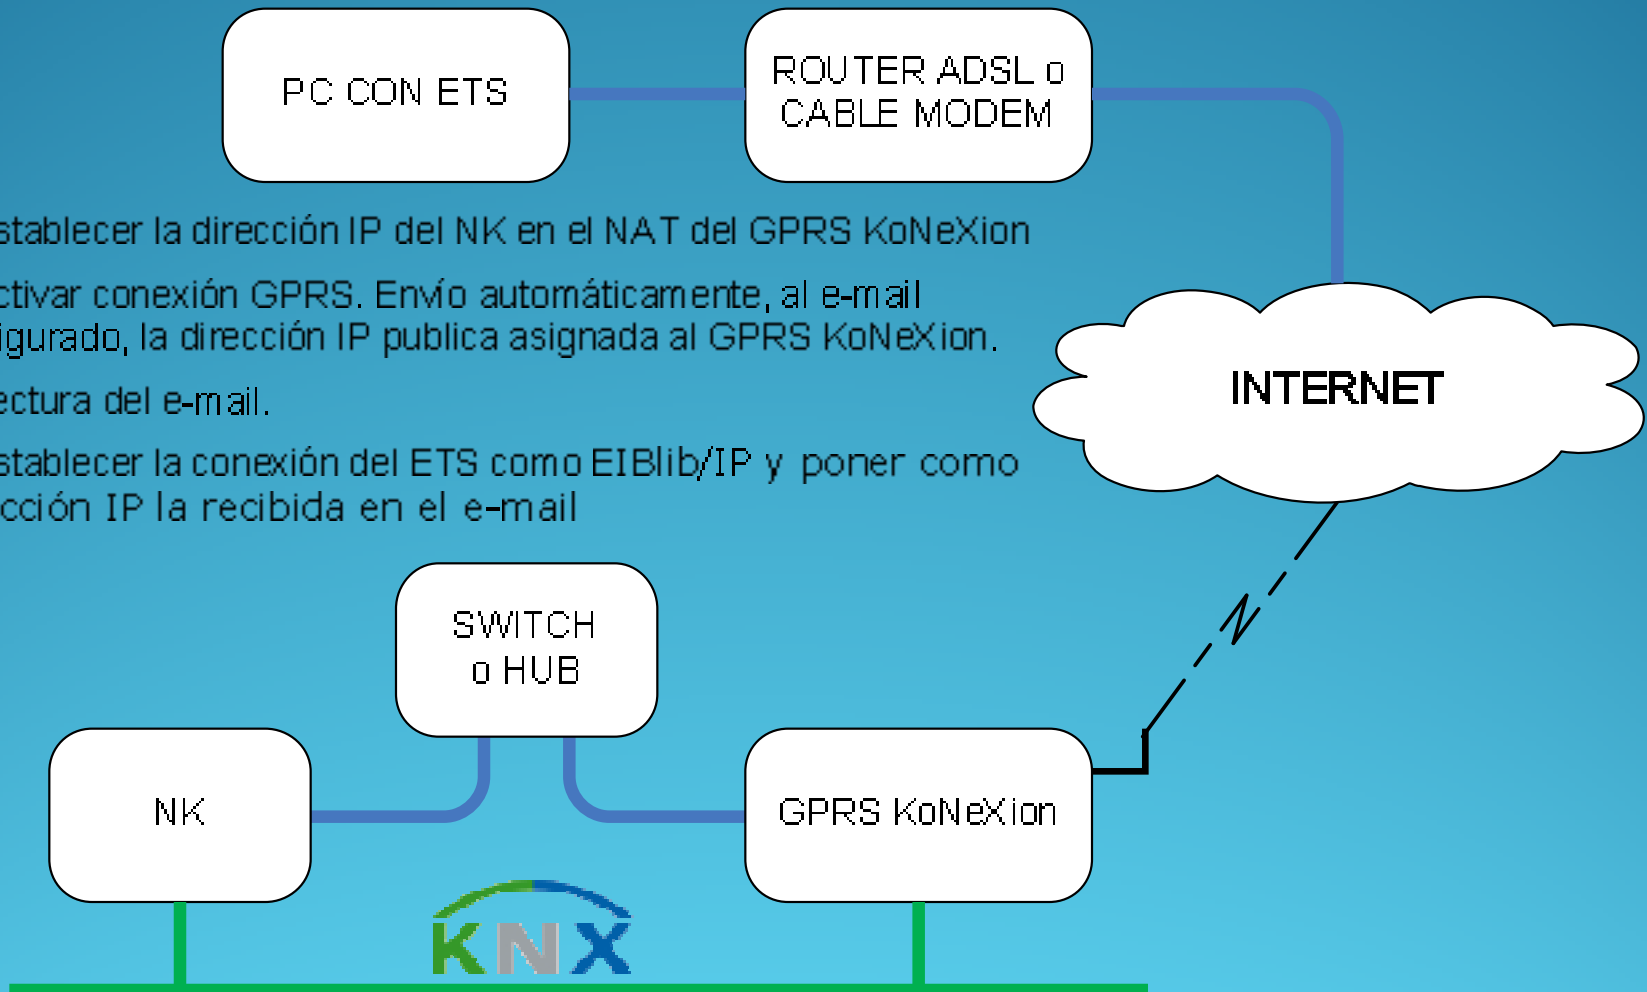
PC CON ETS

ROUTER ADSL o CABLE MODEM

stablecer la dirección IP del NK en el NAT del GPRS KoNeXion

ctivar conexión GPRS. Envío automáticamente, al e-mail igurado, la dirección IP publica asignada al GPRS KoNeXion.

ectura del e-mail.

stablecer la conexión del ETS como EIBlib/IP y poner como cción IP la recibida en el e-mail

INTERNET

SWITCH o HUB

NK

GPRS KoNeXion

KNX